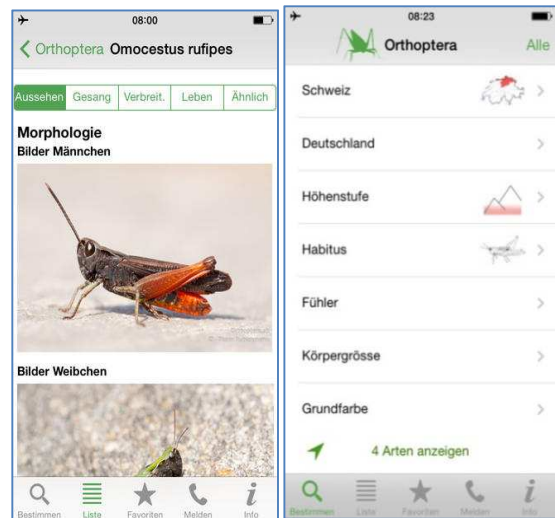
08:00

Orthoptera Omocestus rufipes

Aussehen | Gesang | Verbreit. | Leben | Ähnlich

Morphologie

Bilder Männchen

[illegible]

Bilder Weibchen

Bestimmen | Liste | Favoriten | Melden | Info

08:23

Orthoptera

Alle

Schweiz

Deutschland

Höhenstufe

Habitus

Fühler

Körpergrösse

Grundfarbe

4 Arten anzeigen

Bestimmen | Liste | Favoriten | Melden | Info